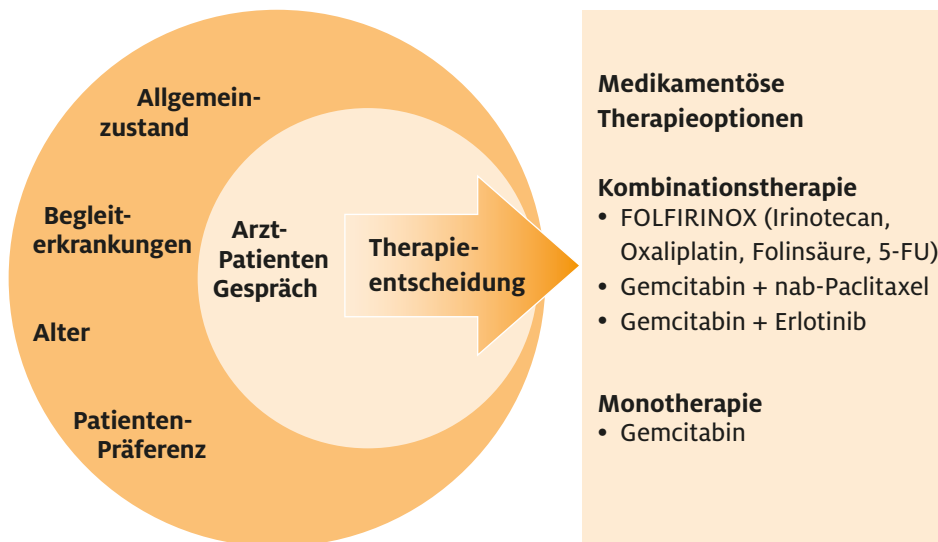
Allgemeinzustand

Begleiterkrankungen

Alter

Patienten-Präferenz

Arzt-Patienten Gespräch

Therapieentscheidung

Medikamentöse Therapieoptionen

Kombinationstherapie
• FOLFIRINOX (Irinotecan, Oxaliplatin, Folinsäure, 5-FU)
• Gemcitabin + nab-Paclitaxel
• Gemcitabin + Erlotinib

Monotherapie
• Gemcitabin